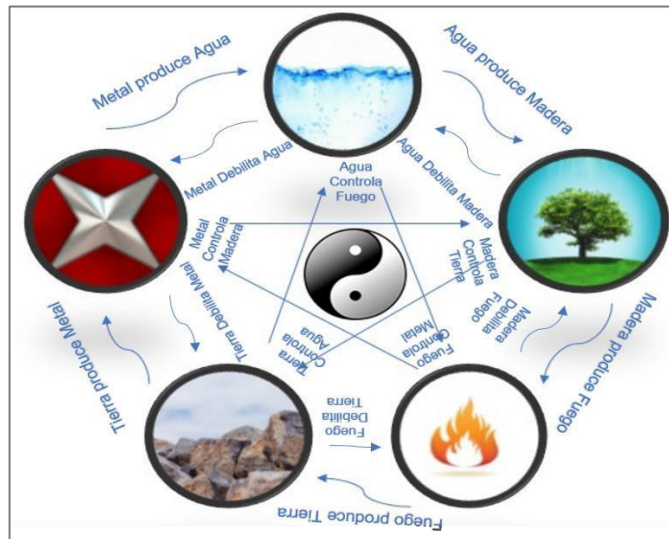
Metal produce Agua

Agua produce Madera

Metal Debilita Agua

Agua Debilita Madera

Agua Controla Fuego

Metal Controla Madera

Madera Controla Tierra

Tierra Debilita Metal

Madera Debilita Fuego

Tierra Controla Agua

Fuego Controla Metal

Tierra produce Metal

Madera produce Fuego

Fuego Debilita Tierra

Fuego produce Tierra